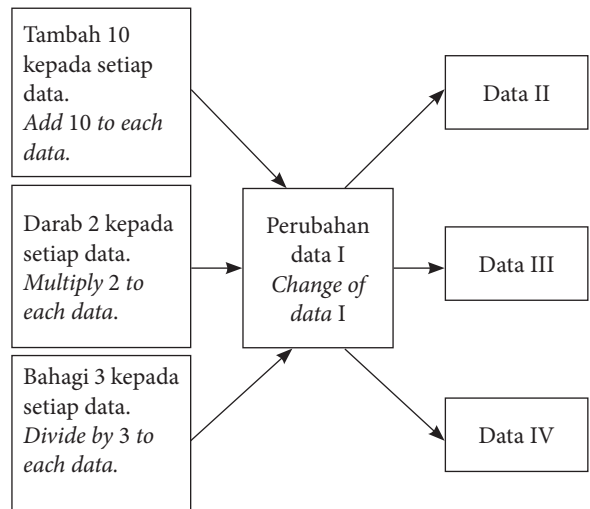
Tambah 10 kepada setiap data.
*Add* 10 *to each data.*

Darab 2 kepada setiap data.
*Multiply* 2 *to each data.*

Bahagi 3 kepada setiap data.
*Divide by* 3 *to each data.*

Perubahan data I
*Change of data* I

Data II

Data III

Data IV